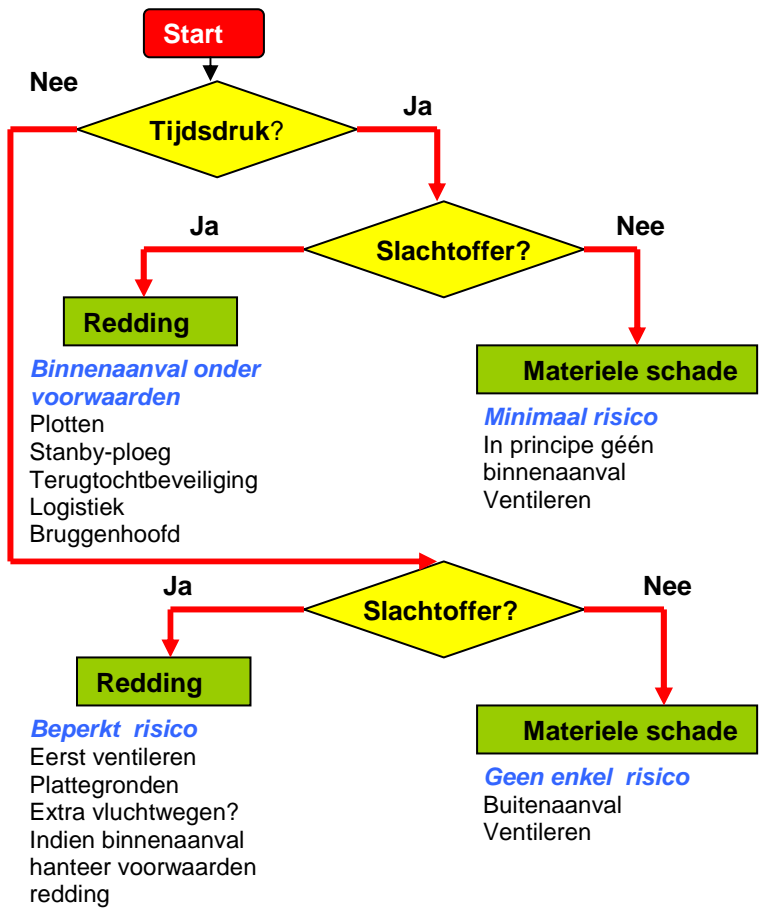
Start

Nee

Tijdsdruk?

Ja

Ja

Slachtoffer?

Nee

Redding

Binnenaanval onder voorwaarden
Plotten
Stanby-ploeg
Terugtochtbeveiliging
Logistiek
Bruggenhoofd

Materiele schade

Minimaal risico
In principe géén binnenaanval
Ventileren

Ja

Slachtoffer?

Nee

Redding

Beperkt risico
Eerst ventileren
Plattegronden
Extra vluchtwegen?
Indien binnenaanval hanteer voorwaarden redding

Materiele schade

Geen enkel risico
Buitenaanval
Ventileren